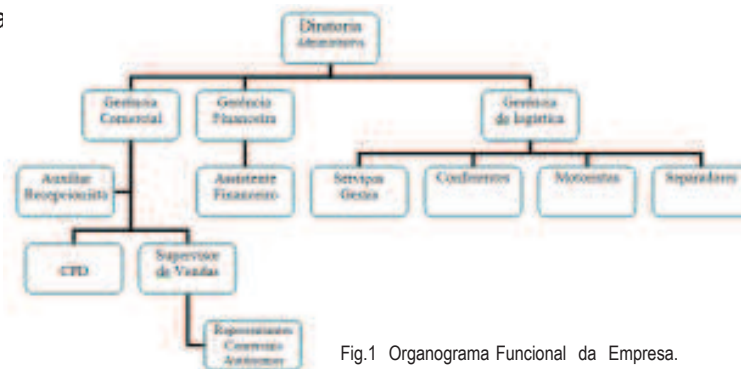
a

Diretoria
Administrativa

Gerência
Comercial

Gerência
Financeira

Gerência
de logística

Auxiliar
Recepcionista

Assistente
Financeiro

Serviços
Gerais

Conferentes

Motoristas

Separadores

CPD

Supervisor
de Vendas

Representantes
Comerciais
Autônomos

Fig.1 Organograma Funcional da Empresa.